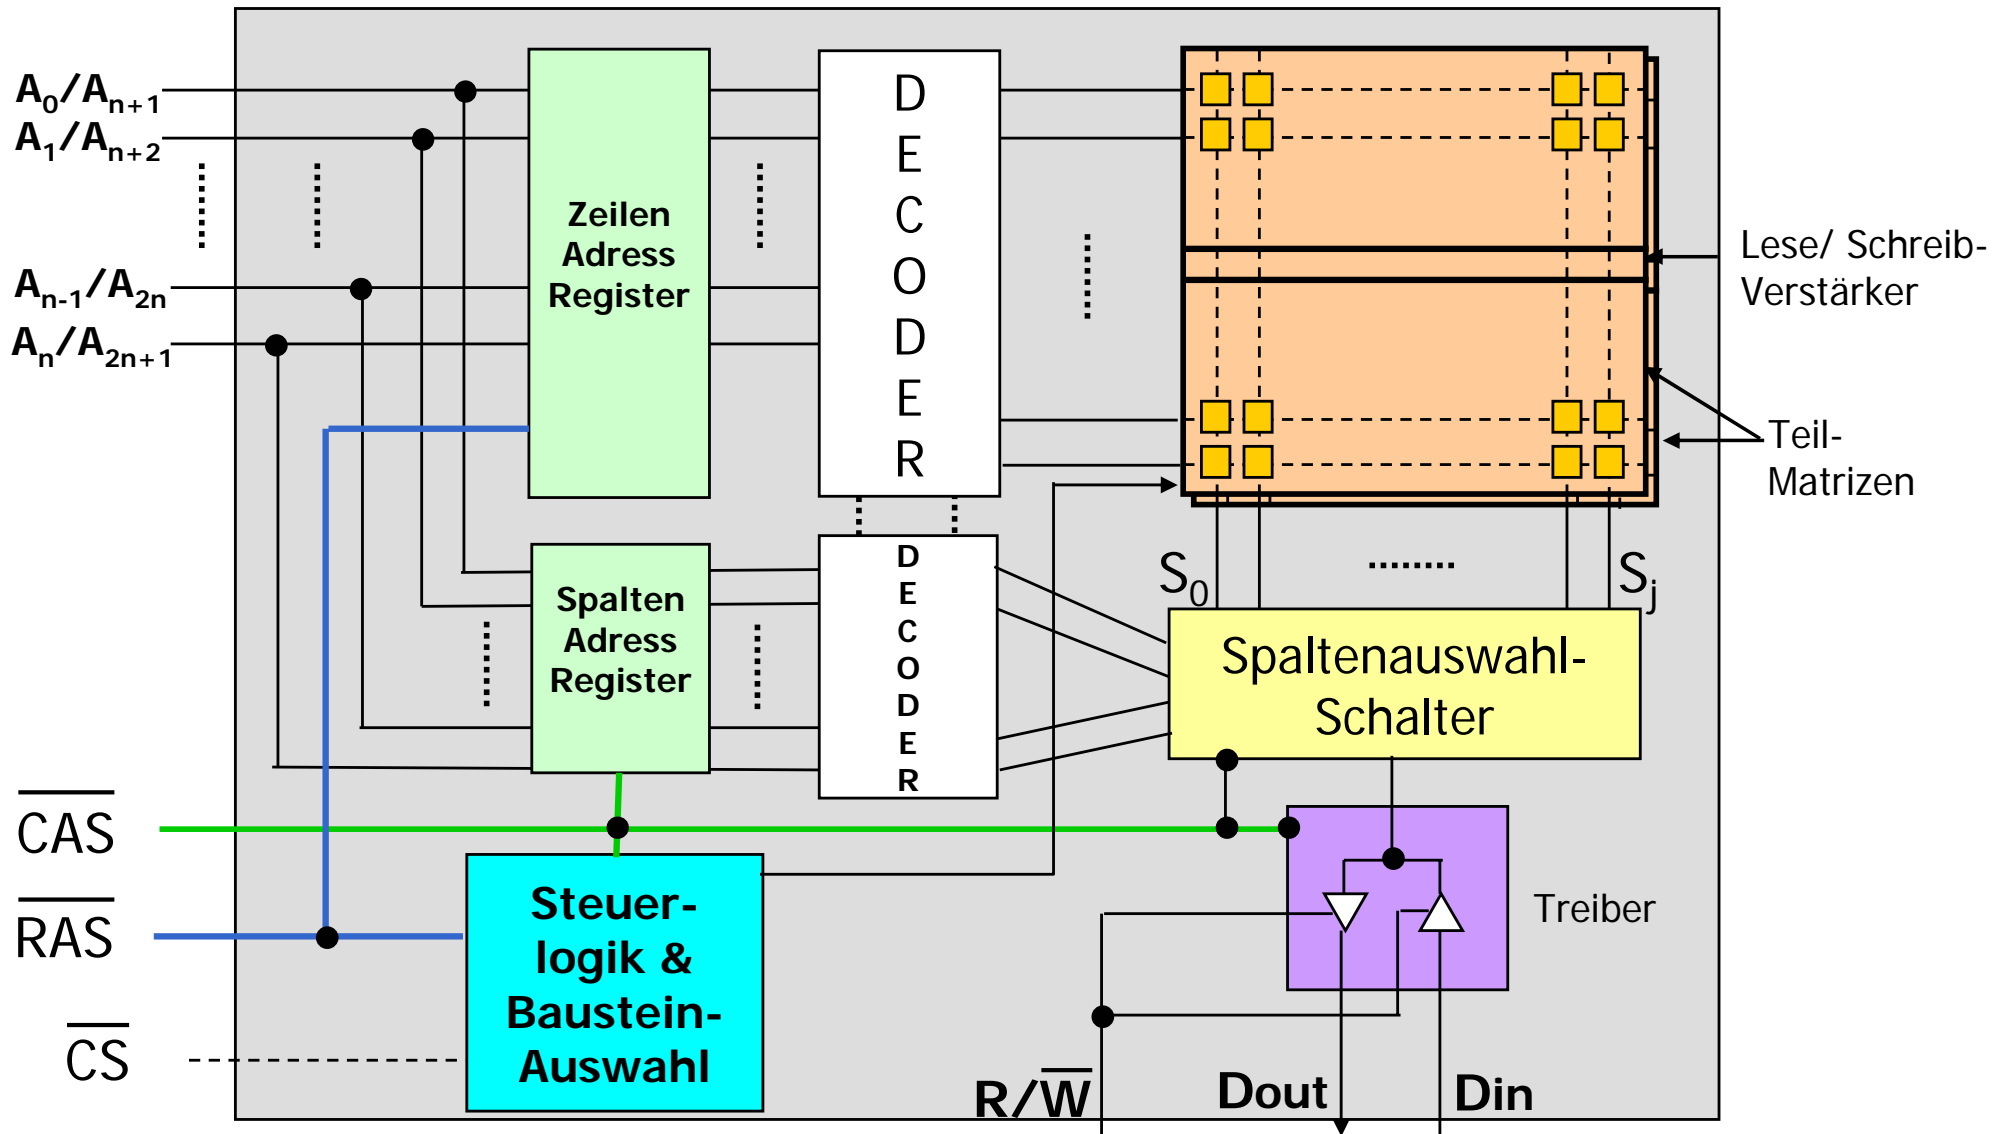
$A_0/A_{n+1}$
$A_1/A_{n+2}$
$A_{n-1}/A_{2n}$
$A_n/A_{2n+1}$

Zeilen Adress Register

D E C O D E R

Lese/ Schreib-Verstärker

Teil-Matrizen

Spalten Adress Register

D E C O D E R

$S_0$ ........ $S_j$

Spaltenauswahl-Schalter

$\overline{CAS}$

$\overline{RAS}$

$\overline{CS}$

Steuer-logik & Baustein-Auswahl

Treiber

$R/\overline{W}$ Dout Din